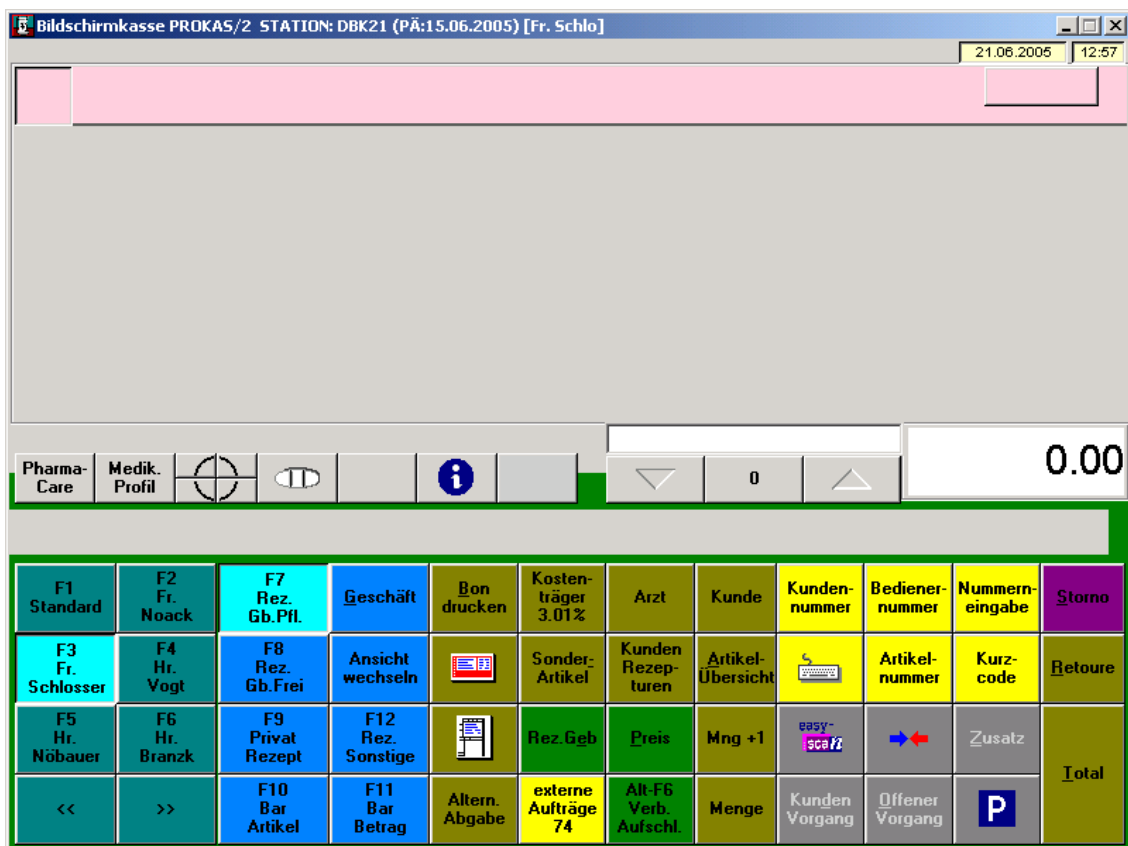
Bildschirmkasse PROKAS/2 STATION: DBK21 (PÄ:15.06.2005) [Fr. Schlo]

21.06.2005 12:57

Pharma-Care
Medik. Profil

0

0.00

F1 Standard
F2 Fr. Noack
F7 Rez. Gb.Pfl.
Geschäft
Bon drucken
Kostenträger 3.01%
Arzt
Kunde
Kundennummer
Bedienernummer
Nummerneingabe
Storno

F3 Fr. Schlosser
F4 Hr. Vogt
F8 Rez. Gb.Frei
Ansicht wechseln
Sonder-Artikel
Kunden Rezepturen
Artikel-Übersicht
Artikelnummer
Kurzcode
Retoure

F5 Hr. Nöbauer
F6 Hr. Branzk
F9 Privat Rezept
F12 Rez. Sonstige
Rez.Geb
Preis
Mng +1
easy-scan
Zusatz
Total

<<
>>
F10 Bar Artikel
F11 Bar Betrag
Altern. Abgabe
externe Aufträge 74
Alt-F6 Verb. Aufschl.
Menge
Kunden Vorgang
Offener Vorgang
P